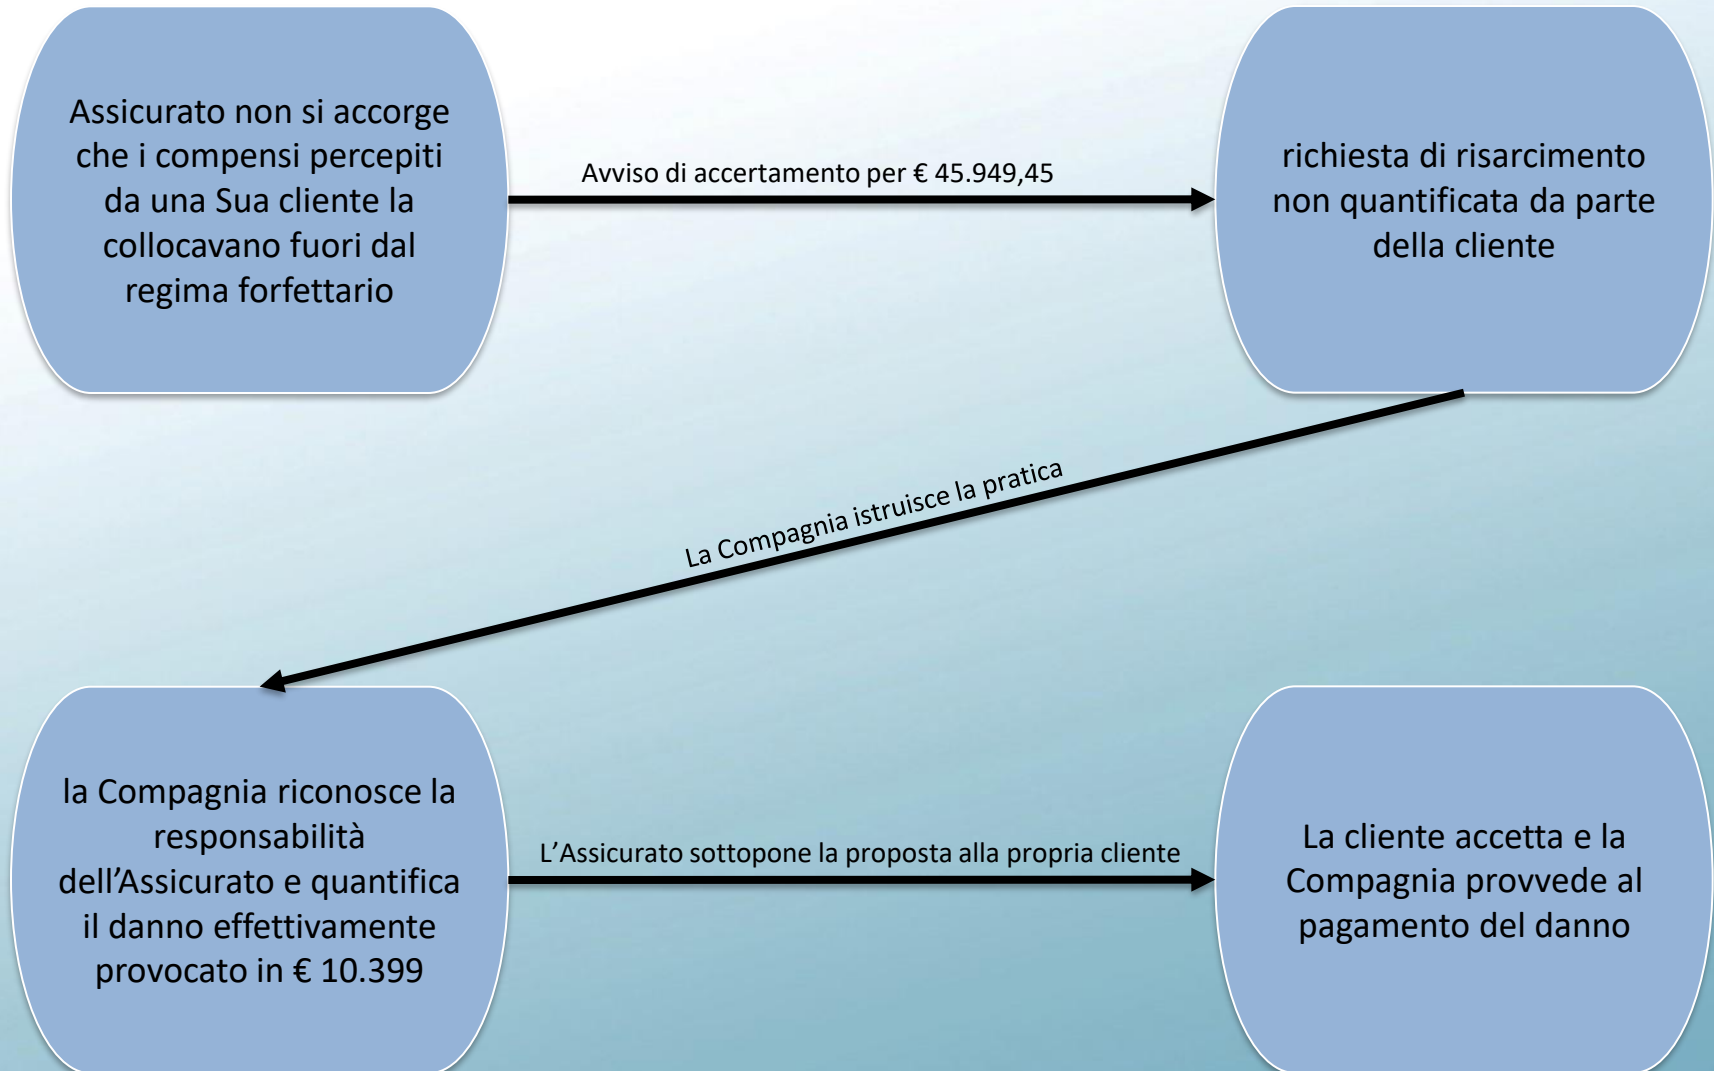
Assicurato non si accorge che i compensi percepiti da una Sua cliente la collocavano fuori dal regima forfettario

Avviso di accertamento per € 45.949,45

richiesta di risarcimento non quantificata da parte della cliente

La Compagnia istruisce la pratica

la Compagnia riconosce la responsabilità dell’Assicurato e quantifica il danno effettivamente provocato in € 10.399

L’Assicurato sottopone la proposta alla propria cliente

La cliente accetta e la Compagnia provvede al pagamento del danno